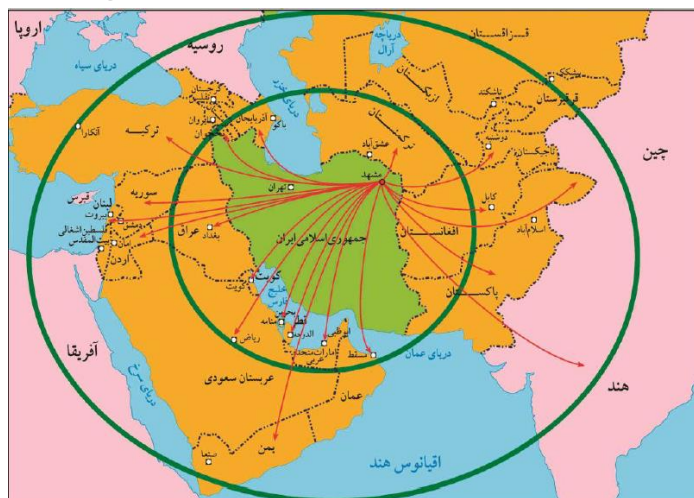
اروپا
روسیه
دریای سیاه
قزاقستان
دریاچه آرال
گرجستان
ارمنستان
آذربایجان
باکو
ایروان
ترکیه
آنکارا
ترکمنستان
عشق‌آباد
ازبکستان
تاشکند
بیشکک
قرقیزستان
تاجیکستان
دوشنبه
چین
مشهد
تهران
سوریه
قبرس
لبنان
بیروت
دمشق
فلسطین اشغالی
بیت‌المقدس
اردن
عراق
بغداد
جمهوری اسلامی ایران
افغانستان
کابل
اسلام‌آباد
پاکستان
کویت
خلیج فارس
بحرین
منامه
قطر
دوحه
ابوظبی
امارات متحده
مسقط
ریاض
دریای عمان
آفریقا
دریای سرخ
عربستان سعودی
عمان
یمن
صنعا
هند
اقیانوس هند